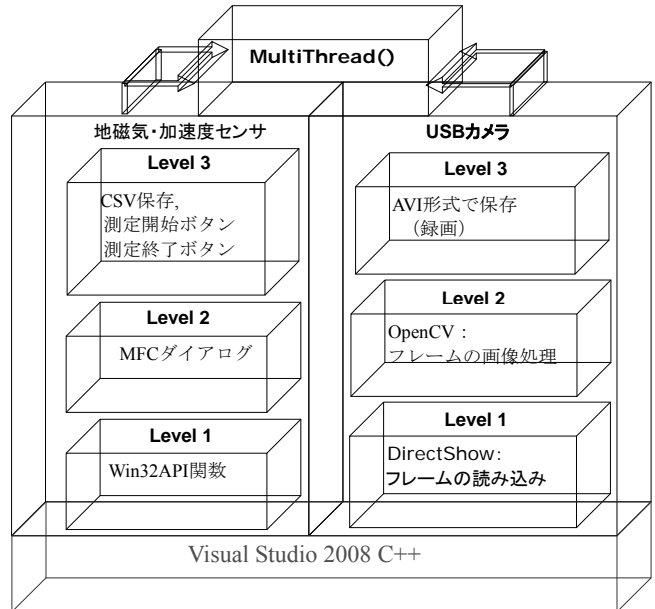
MultiThread()

地磁気･加速度センサ

Level 3

CSV保存,
測定開始ボタン
測定終了ボタン

Level 2

MFCダイアログ

Level 1

Win32API関数

USBカメラ

Level 3

AVI形式で保存
（録画）

Level 2

OpenCV：
フレームの画像処理

Level 1

DirectShow:
フレームの読み込み

Visual Studio 2008 C++